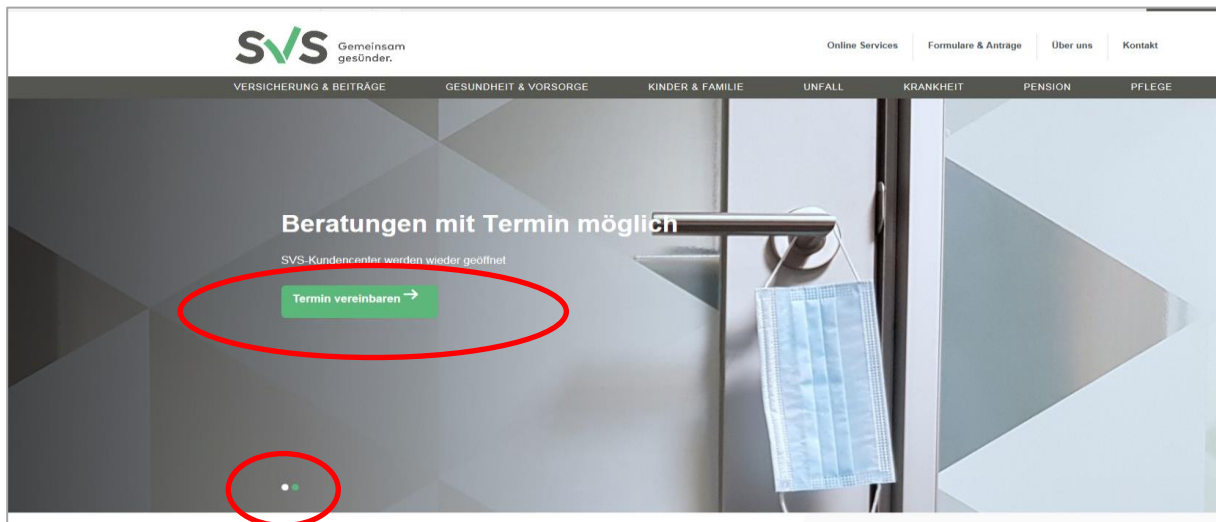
SVS Gemeinsam gesünder.

Online Services | Formulare & Anträge | Über uns | Kontakt

VERSICHERUNG & BEITRÄGE | GESUNDHEIT & VORSORGE | KINDER & FAMILIE | UNFALL | KRANKHEIT | PENSION | PFLEGE

Beratungen mit Termin möglich

SVS-Kundencenter werden wieder geöffnet

Termin vereinbaren →